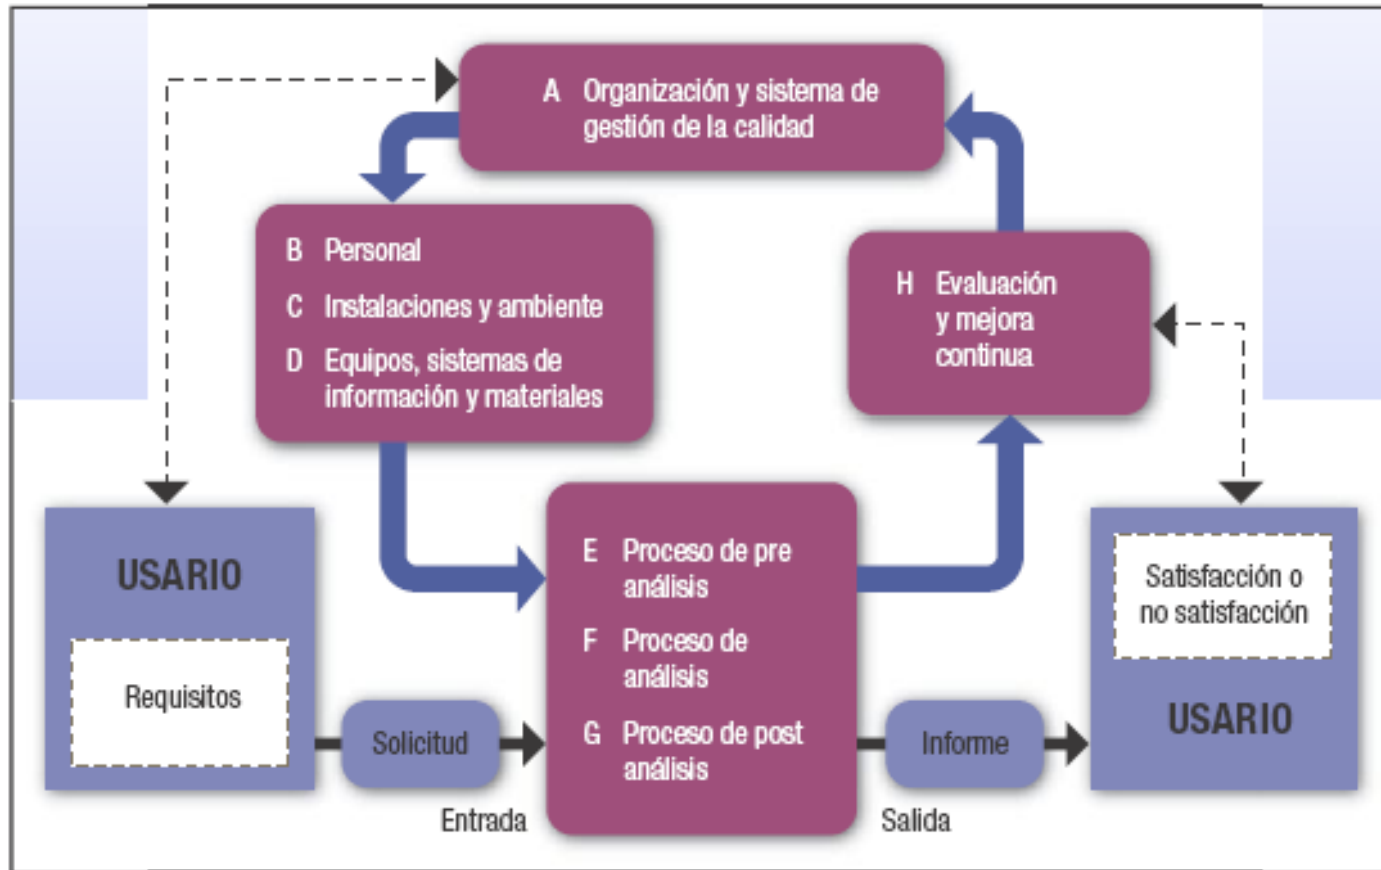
A Organización y sistema de gestión de la calidad

B Personal

C Instalaciones y ambiente

D Equipos, sistemas de información y materiales

H Evaluación y mejora continua

USARIO

Requisitos

Solicitud

Entrada

E Proceso de pre análisis

F Proceso de análisis

G Proceso de post análisis

Informe

Salida

Satisfacción o no satisfacción

USARIO